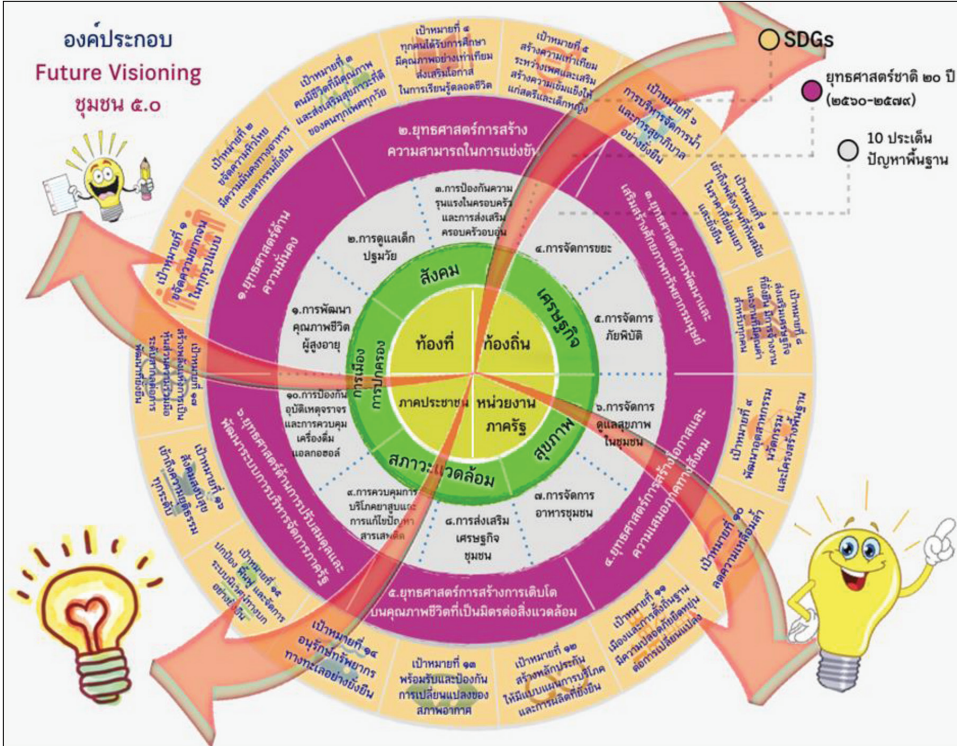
องค์ประกอบ
Future Visioning
ชุมชน ๕.๐

SDGs
ยุทธศาสตร์ชาติ ๒๐ ปี (๒๕๖๐-๒๕๗๙)
10 ประเด็นปัญหาพื้นฐาน

เป้าหมายที่ ๔ ทุกคนได้รับการศึกษามีคุณภาพอย่างเท่าเทียม ส่งเสริมโอกาสในการเรียนรู้ตลอดชีวิต

เป้าหมายที่ ๕ สร้างความเท่าเทียมระหว่างเพศและเสริมสร้างความเข้มแข็งให้แก่สตรีและเด็กหญิง

เป้าหมายที่ ๖ การบริหารจัดการน้ำและการสุขาภิบาลอย่างยั่งยืน

เป้าหมายที่ ๗ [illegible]

เป้าหมายที่ ๘ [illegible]

เป้าหมายที่ ๙ พัฒนาอุตสาหกรรม นวัตกรรม และโครงสร้างพื้นฐาน

เป้าหมายที่ ๑๐ ลดความเหลื่อมล้ำ

เป้าหมายที่ ๑๑ เมืองและการตั้งถิ่นฐานมีความปลอดภัยพร้อมรับต่อการเปลี่ยนแปลง

เป้าหมายที่ ๑๒ สร้างหลักประกันสร้างรูปแบบการบริโภคและการผลิตที่ยั่งยืน

เป้าหมายที่ ๑๓ พร้อมรับและป้องกันการเปลี่ยนแปลงของสภาพอากาศ

เป้าหมายที่ ๑๔ อนุรักษ์ทรัพยากรทางทะเลอย่างยั่งยืน

เป้าหมายที่ ๑๕ ปกป้อง ฟื้นฟู และส่งเสริมระบบนิเวศทางบกอย่างยั่งยืน

เป้าหมายที่ ๑๖ สังคมสงบสุข เข้าถึงความยุติธรรม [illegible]

เป้าหมายที่ ๑๗ สร้างพลังการเป็นหุ้นส่วนความร่วมมือระดับสากลต่อการพัฒนาที่ยั่งยืน

เป้าหมายที่ ๑ ขจัดความยากจนในทุกรูปแบบ

เป้าหมายที่ ๒ ขจัดความหิวโหย มีความมั่นคงทางอาหาร เกษตรกรรมยั่งยืน

เป้าหมายที่ ๓ คนมีชีวิตที่มีคุณภาพและส่งเสริมสุขภาวะที่ดีของคนทุกเพศทุกวัย

๑.ยุทธศาสตร์ด้านความมั่นคง
๒.ยุทธศาสตร์การสร้างความสามารถในการแข่งขัน
๓.ยุทธศาสตร์การพัฒนาและเสริมสร้างศักยภาพทรัพยากรมนุษย์
๔.ยุทธศาสตร์การสร้างโอกาสและความเสมอภาคทางสังคม
๕.ยุทธศาสตร์การสร้างการเติบโตบนคุณภาพชีวิตที่เป็นมิตรต่อสิ่งแวดล้อม
๖.ยุทธศาสตร์ด้านการปรับสมดุลและพัฒนาระบบการบริหารจัดการภาครัฐ

๑.การพัฒนาคุณภาพชีวิตผู้สูงอายุ
๒.การดูแลเด็กปฐมวัย
๓.การป้องกันความรุนแรงในครอบครัวและการส่งเสริมครอบครัวอบอุ่น
๔.การจัดการขยะ
๕.การจัดการภัยพิบัติ
๖.การจัดการดูแลสุขภาพในชุมชน
๗.การจัดการอาหารชุมชน
๘.การส่งเสริมเศรษฐกิจชุมชน
๙.การควบคุมการบริโภคยาสูบและการแก้ไขปัญหาสารเสพติด
๑๐.การป้องกันอุบัติเหตุจราจรและการควบคุมเครื่องดื่มแอลกอฮอล์

สังคม
เศรษฐกิจ
สุขภาพ
สภาวะแวดล้อม
การเมืองการปกครอง

ท้องที่
ท้องถิ่น
ภาคประชาชน
หน่วยงานภาครัฐ